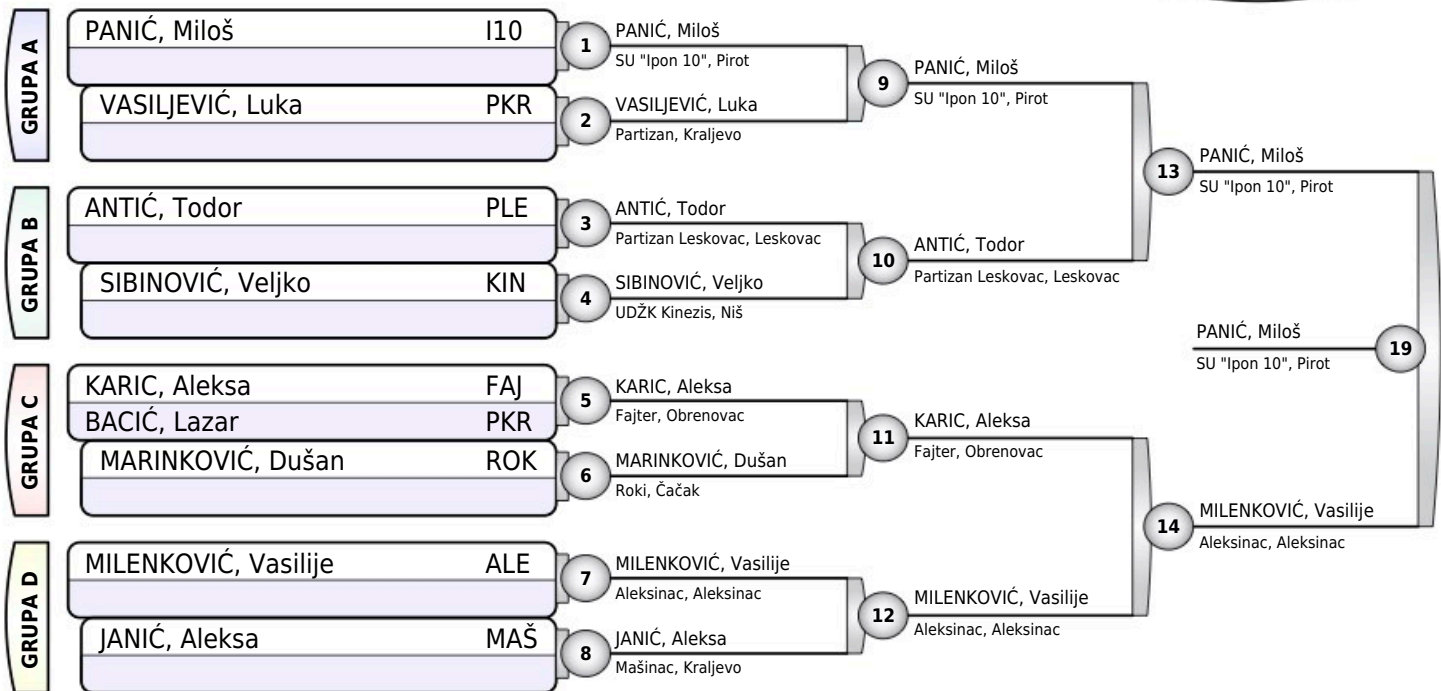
GRUPA A

PANIĆ, Miloš I10

VASILJEVIĆ, Luka PKR

GRUPA B

ANTIĆ, Todor PLE

SIBINOVIĆ, Veljko KIN

GRUPA C

KARIC, Aleksa FAJ

BACIĆ, Lazar PKR

MARINKOVIĆ, Dušan ROK

GRUPA D

MILENKOVIĆ, Vasilije ALE

JANIĆ, Aleksa MAŠ

1 PANIĆ, Miloš
SU "Ipon 10", Pirot

2 VASILJEVIĆ, Luka
Partizan, Kraljevo

3 ANTIĆ, Todor
Partizan Leskovac, Leskovac

4 SIBINOVIĆ, Veljko
UDŽK Kinezis, Niš

5 KARIC, Aleksa
Fajter, Obrenovac

6 MARINKOVIĆ, Dušan
Roki, Čačak

7 MILENKOVIĆ, Vasilije
Aleksinac, Aleksinac

8 JANIĆ, Aleksa
Mašinac, Kraljevo

9 PANIĆ, Miloš
SU "Ipon 10", Pirot

10 ANTIĆ, Todor
Partizan Leskovac, Leskovac

11 KARIC, Aleksa
Fajter, Obrenovac

12 MILENKOVIĆ, Vasilije
Aleksinac, Aleksinac

13 PANIĆ, Miloš
SU "Ipon 10", Pirot

14 MILENKOVIĆ, Vasilije
Aleksinac, Aleksinac

19 PANIĆ, Miloš
SU "Ipon 10", Pirot